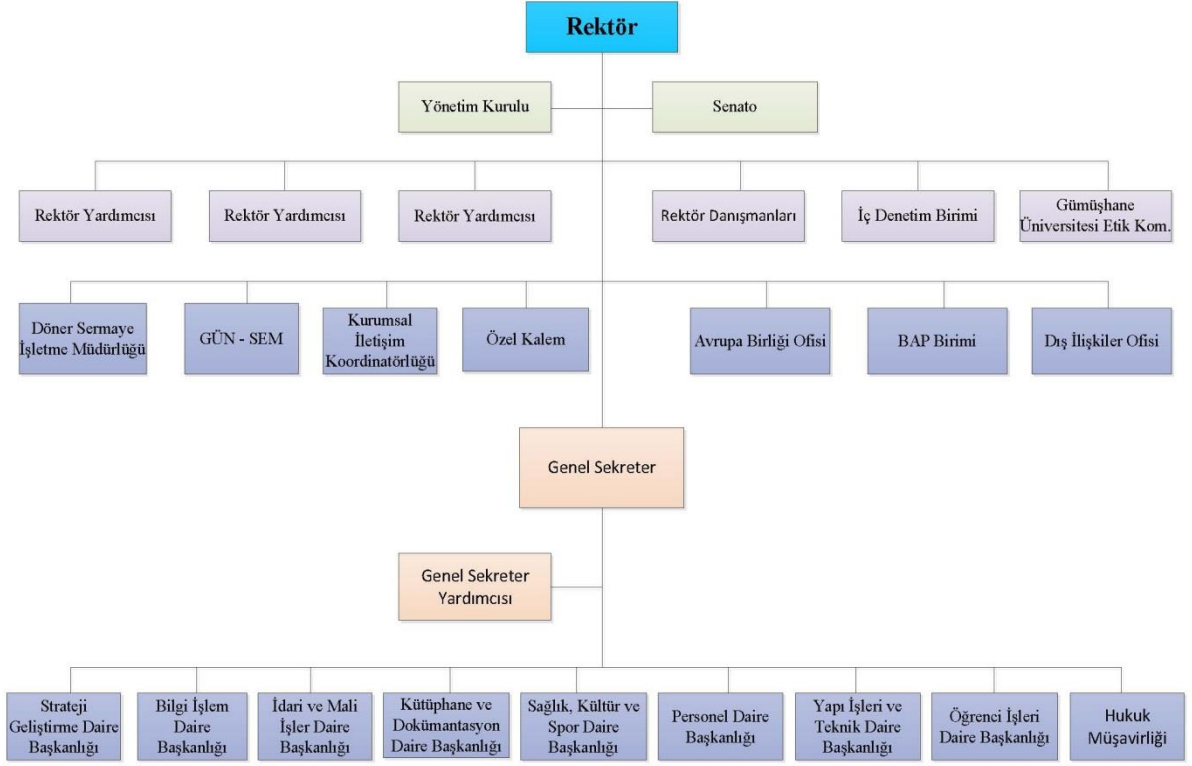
Rektör

Yönetim Kurulu

Senato

Rektör Yardımcısı

Rektör Yardımcısı

Rektör Yardımcısı

Rektör Danışmanları

İç Denetim Birimi

Gümüşhane Üniversitesi Etik Kom.

Döner Sermaye İşletme Müdürlüğü

GÜN - SEM

Kurumsal İletişim Koordinatörlüğü

Özel Kalem

Avrupa Birliği Ofisi

BAP Birimi

Dış İlişkiler Ofisi

Genel Sekreter

Genel Sekreter Yardımcısı

Strateji Geliştirme Daire Başkanlığı

Bilgi İşlem Daire Başkanlığı

İdari ve Mali İşler Daire Başkanlığı

Kütüphane ve Dokümantasyon Daire Başkanlığı

Sağlık, Kültür ve Spor Daire Başkanlığı

Personel Daire Başkanlığı

Yapı İşleri ve Teknik Daire Başkanlığı

Öğrenci İşleri Daire Başkanlığı

Hukuk Müşavirliği